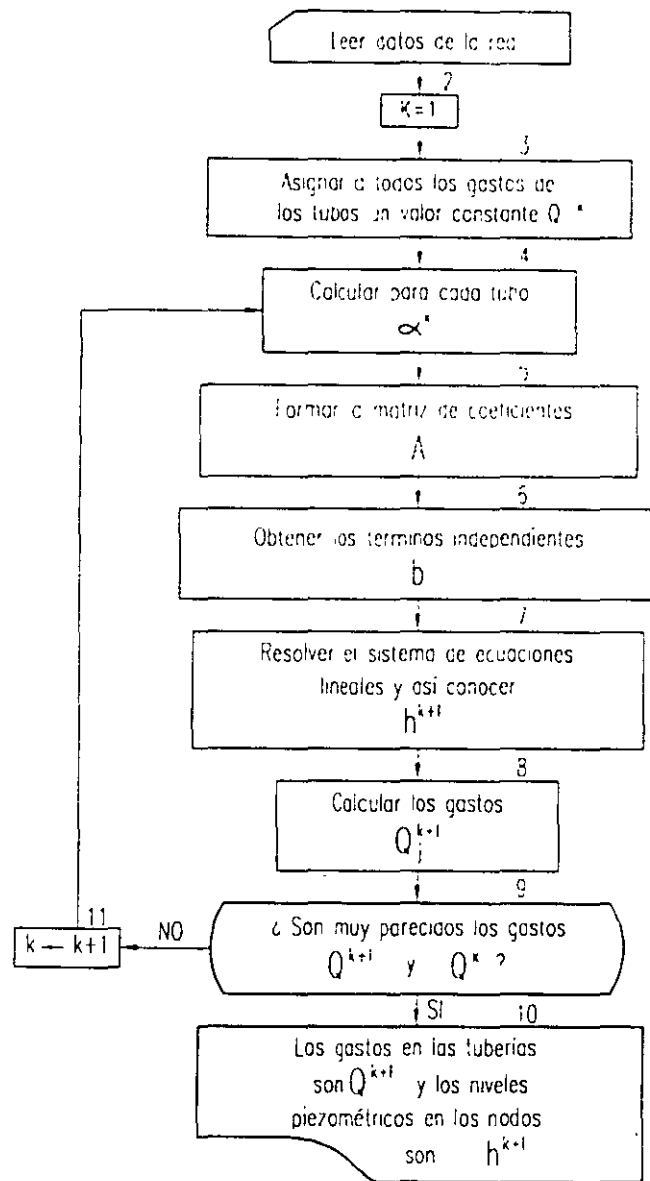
Leer datos de la red

2

$K=1$

3

Asignar a todos los gastos de los tubos un valor constante $Q^{k}$

4

Calcular para cada tubo

$\alpha^{k}$

5

Formar a matriz de coeficientes

A

6

Obtener los terminos independientes

b

7

Resolver el sistema de ecuaciones lineales y así conocer

$h^{k+1}$

8

Calcular los gastos

$Q_j^{k+1}$

9

¿ Son muy parecidos los gastos

$Q^{k+1}$ y $Q^{k}$ ?

NO

11

$k \leftarrow k+1$

SI

10

Los gastos en las tuberías son $Q^{k+1}$ y los niveles piezométricos en los nodos son $h^{k+1}$